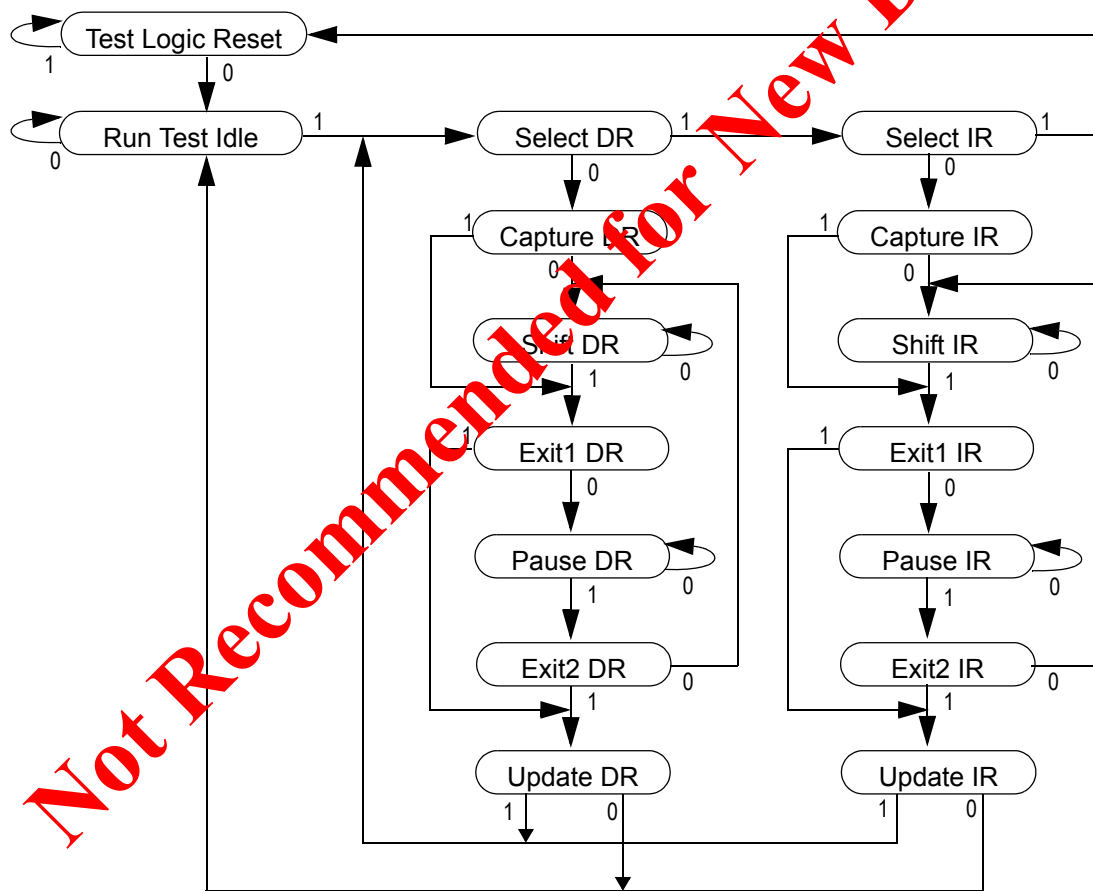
Test Logic Reset
1
0
Run Test Idle
0
1
Select DR
1
0
Select IR
1
0
1
Capture DR
0
Shift DR
0
1
1
Exit1 DR
0
Pause DR
0
1
Exit2 DR
0
1
Update DR
1
0
1
Capture IR
0
Shift IR
0
1
1
Exit1 IR
0
Pause IR
0
1
Exit2 IR
0
1
Update IR
1
0
Not Recommended for New D